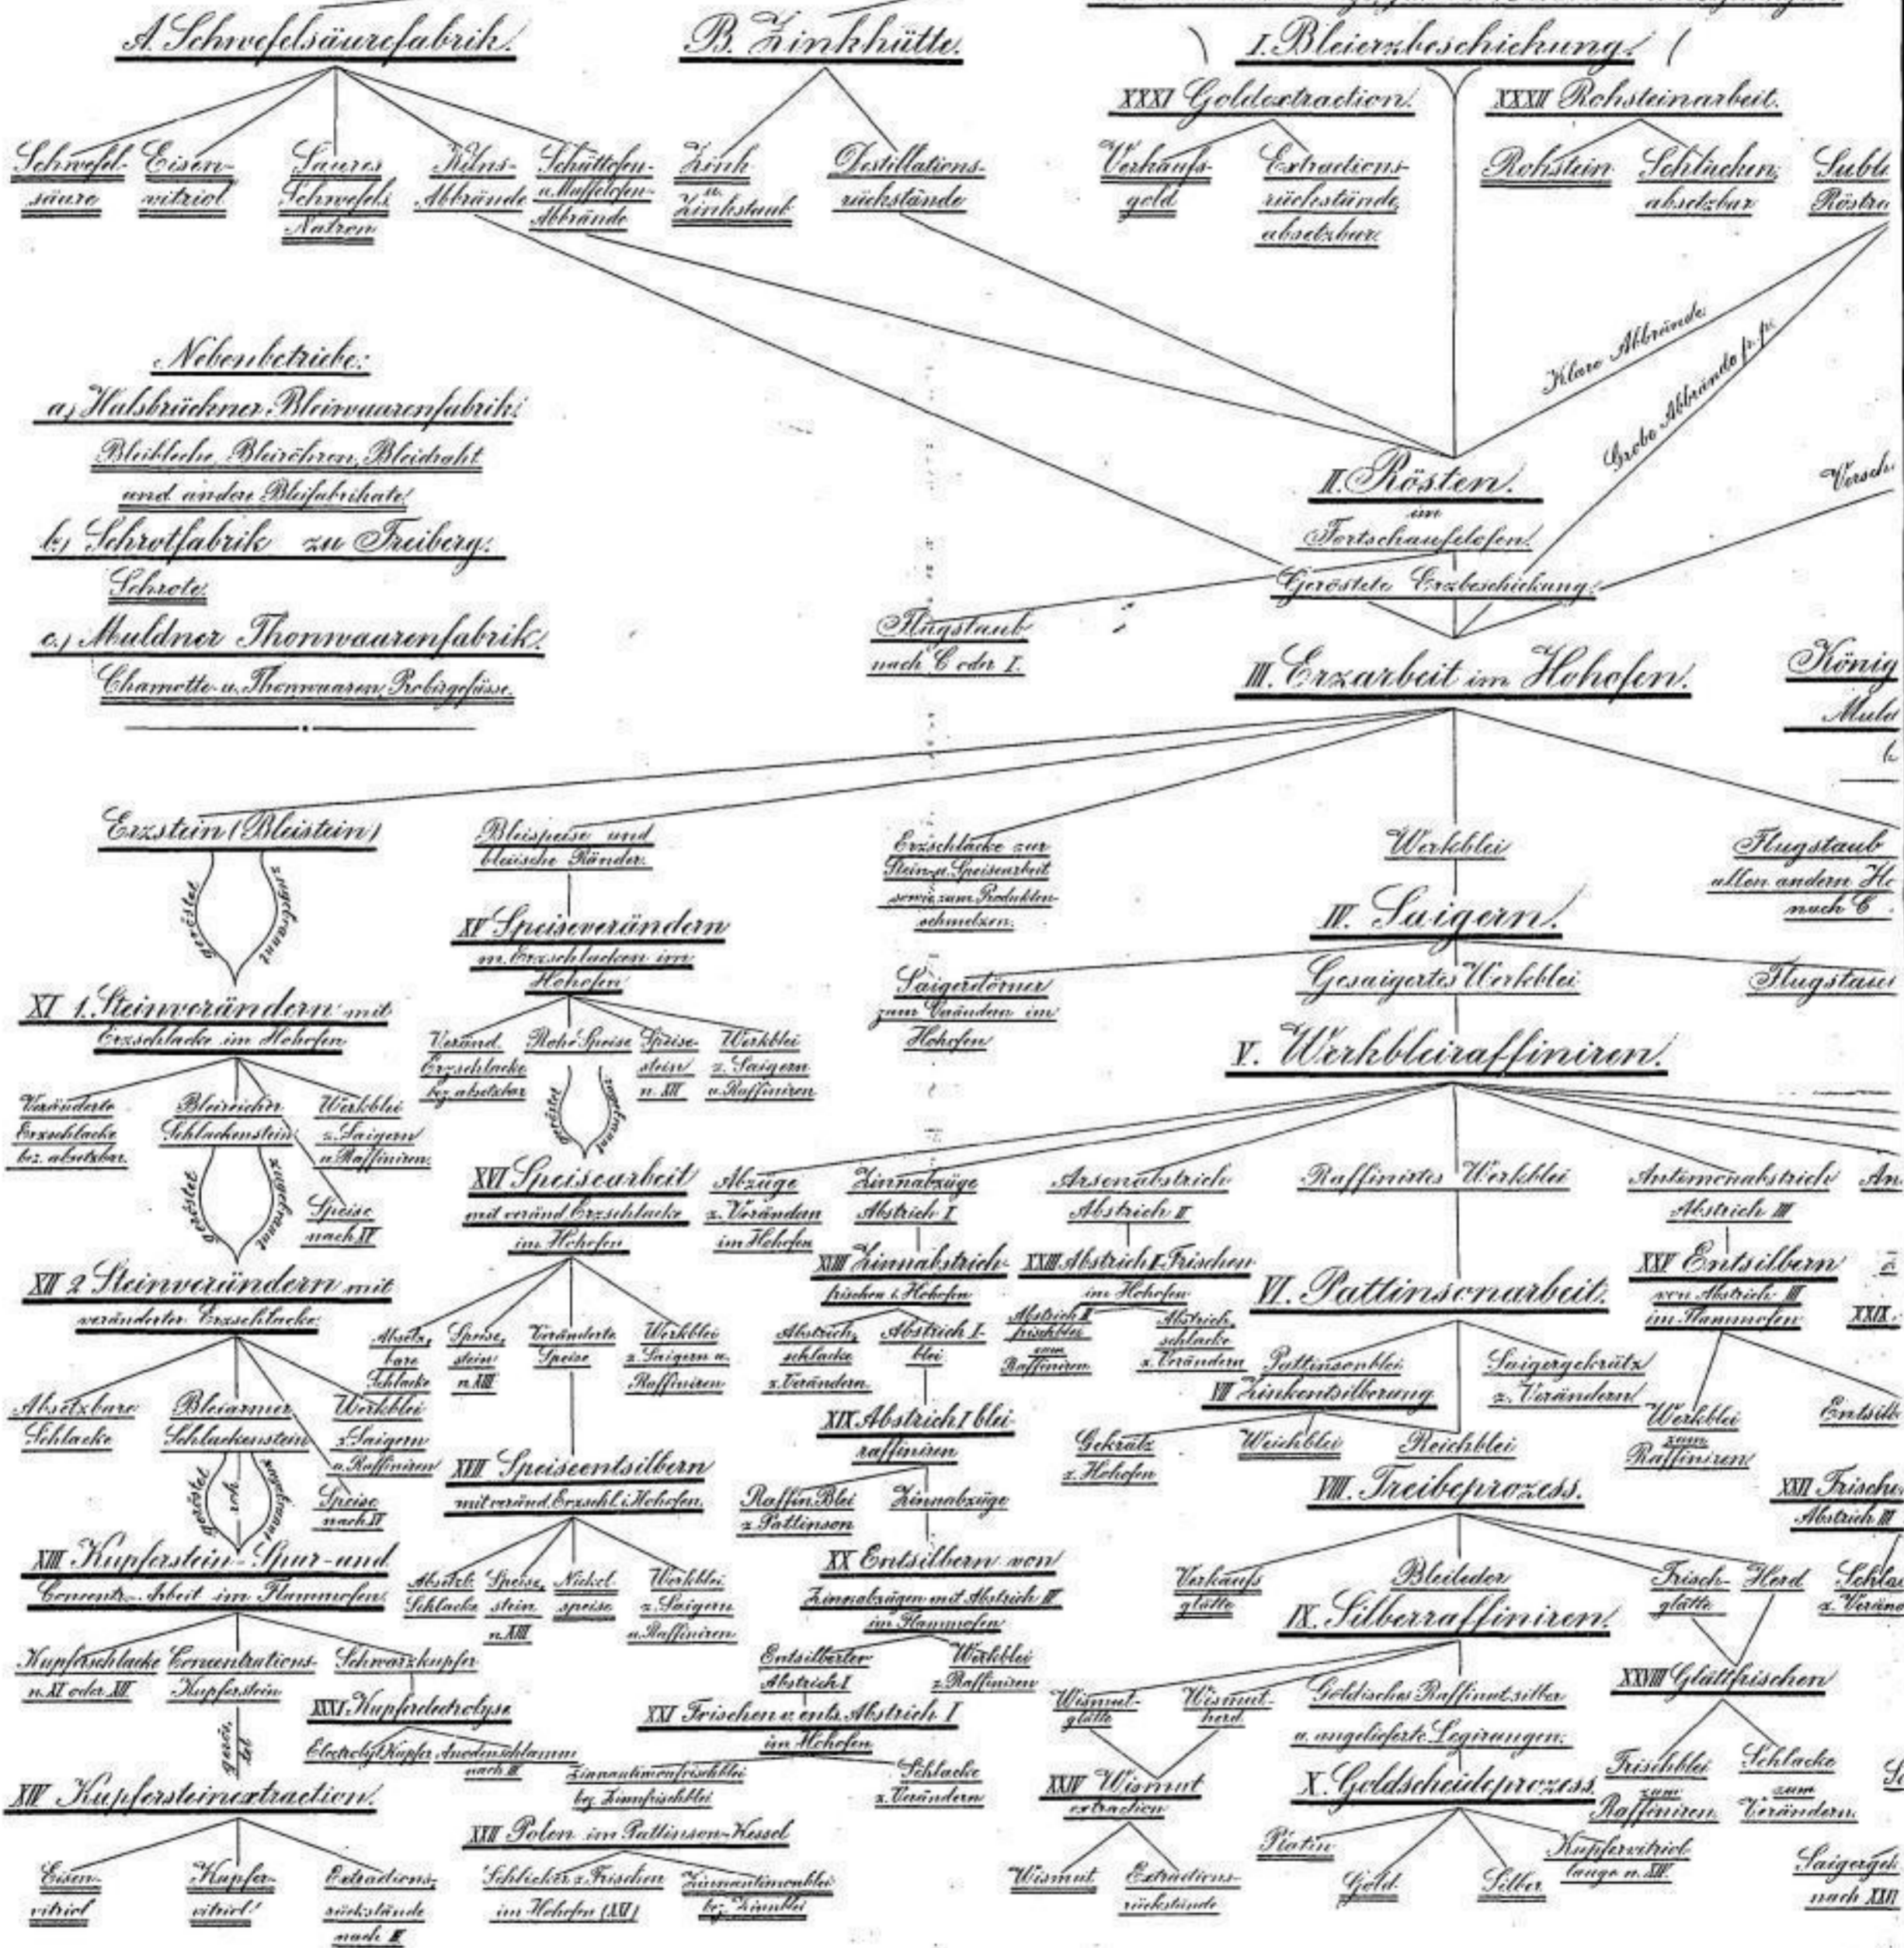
A. Schwefelsäurefabrik.

Schwefelsäure
Eisenvitriol
Saures Schwefels. Natron
Kilns-Abbrände
Schüttofen- u. Muffelofen-Abbrände

B. Zinkhütte.

Zink u. Zinkstaub
Destillationsrückstände

I. Bleierzbeschickung.

XXXI Goldextraction.
Verkaufsgold
Extractionsrückstände absetzbar

XXXII Rohsteinarbeit.
Rohstein
Schlacken absetzbar
Subl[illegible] Röstra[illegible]

Klare Abbrände
Grobe Abbrände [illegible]
Versch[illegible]

Nebenbetriebe:
a.) Halsbrückner Bleiwaarenfabrik.
Bleibleche, Bleiröhren, Bleidraht und andere Bleifabrikate.
b.) Schrotfabrik zu Freiberg.
Schrote.
c.) Muldner Thonwaarenfabrik.
Chamotte- u. Thonwaaren, Probirgefässe.

II. Rösten. im Fortschaufelofen.
Geröstete Erzbeschickung.

Flugstaub nach C oder I.

III. Erzarbeit im Hohofen.

König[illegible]
Muld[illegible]

Erzstein (Bleistein)
geröstet
zugebrannt

Bleispeise und bleiische Ränder.

Erzschlacke zur Stein- u. Speisearbeit sowie zum Productenschmelzen.

Werkblei

Flugstaub allen andern H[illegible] nach C

XV Speiseverändern m. Erzschlacken im Hohofen

IV. Saigern.

Saigerdörner zum Verändern im Hohofen

Gesaigertes Werkblei

Flugstau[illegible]

XI 1. Steinverändern mit Erzschlacke im Hohofen

Veränd. Erzschlacke bez. absetzbar
Rohe Speise
Speisestein n. XIII
Werkblei z. Saigern u. Raffiniren
geröstet
zugebrannt

V. Werkbleiraffiniren.

Veränderte Erzschlacke bez. absetzbar.
Bleireicher Schlackenstein
Werkblei z. Saigern u. Raffiniren.
geröstet
zugebrannt
Speise nach IV

XVI Speisearbeit mit veränd. Erzschlacke im Hohofen

Abzüge z. Verändern im Hohofen
Zinnabzüge Abstrich I
Arsenabstrich Abstrich II
Raffinirtes Werkblei
Antimonabstrich Abstrich III
An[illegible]

XII 2 Steinverändern mit veränderter Erzschlacke.

Absetzbare Schlacke
Speisestein n. XIII
Veränderte Speise
Werkblei z. Saigern u. Raffiniren

XVIII Zinnabstrichfrischen i. Hohofen
Abstrichschlacke z. Verändern.
Abstrich I-blei

XXIII Abstrich II Frischen im Hohofen
Abstrich II frischblei zum Raffiniren
Abstrichschlacke z. Verändern

VI. Pattinsonarbeit.

XXV Entsilbern von Abstrich III im Flammofen
XXIX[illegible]

Absetzbare Schlacke
Bleiarmer Schlackenstein
Werkblei z. Saigern u. Raffiniren
geröstet
roh
zugebrannt
Speise nach IV

Pattinsonblei
VII Zinkentsilberung
Saigergekrätz z. Verändern
Werkblei zum Raffiniren
Entsilb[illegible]

XIX Abstrich I bleiraffiniren

Gekrätz z. Hohofen
Weichblei
Reichblei

XVII Speiseentsilbern mit veränd. Erzschl. i. Hohofen.

Raffin. Blei z. Pattinson
Zinnabzüge

VIII. Treibeprozess.

XXII Frisch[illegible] Abstrich III

XIII Kupferstein- Spur- und Concentr.- Arbeit im Flammofen.

Absetzb. Schlacke
Speisestein n. XIII
Nickelspeise
Werkblei z. Saigern u. Raffiniren

XX Entsilbern von Zinnabzügen mit Abstrich III im Flammofen

Verkaufsglätte
Bleileder
Frischglätte
Herd
Schla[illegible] z. Verän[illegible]

IX. Silberraffiniren.

Kupferschlacke n. XI oder XII
Concentrations-Kupferstein
Schwarzkupfer

Entsilberter Abstrich I
Werkblei z. Raffiniren

XXVIII Glättfrischen

XXVI Kupferelectrolyse
Electrolyt Kupfer
Anodenschlamm nach II
gerös-tet

XXI Frischen v. ents. Abstrich I im Hohofen

Wismutglätte
Wismutherd
Goldisches Raffinatsilber u. angelieferte Legirungen.

Zinnantimonfrischblei bez. Zinnfrischblei
Schlacke z. Verändern

XXIV Wismut extraction

X. Goldscheideprozess.

Frischblei zum Raffiniren
Schlacke zum Verändern.

XIV Kupfersteinextraction.

XXII Polen im Pattinson-Kessel

Platin
Gold
Silber
Kupfervitriol lauge n. XIV

Eisenvitriol
Kupfervitriol
Extractionsrückstände nach II

Schlicker z. Frischen im Hohofen (XXI)
Zinnantimonblei bez. Zinnblei

Wismut
Extractionsrückstände

Saigergek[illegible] nach XXII